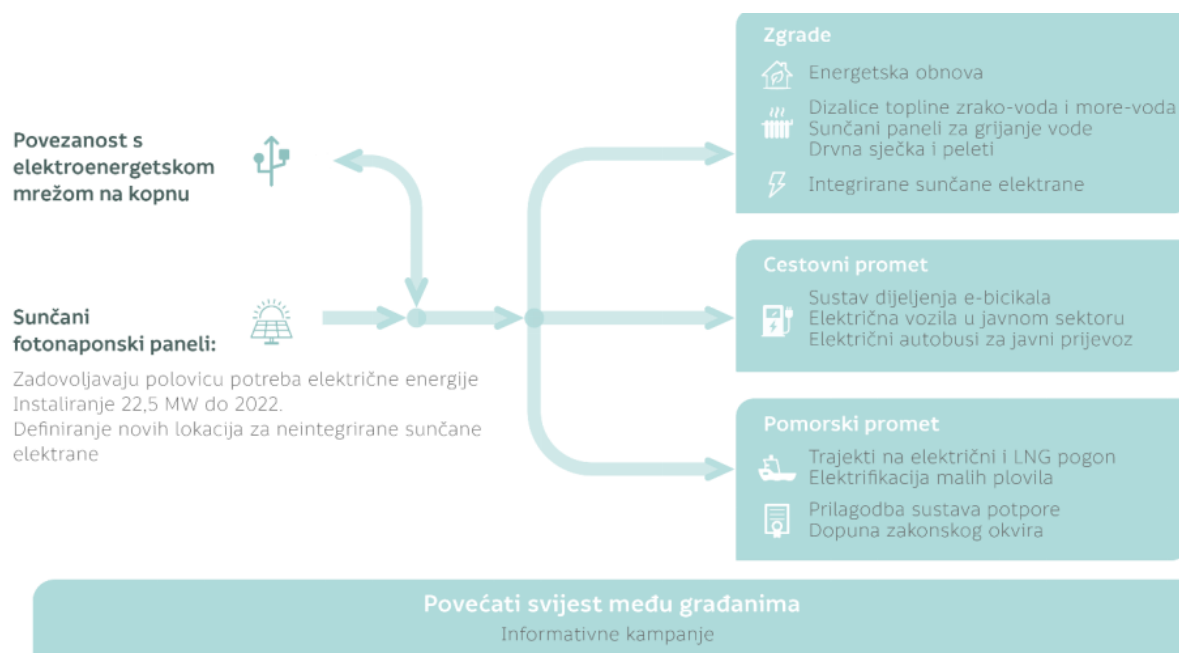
Povezanost s elektroenergetskom mrežom na kopnu

Sunčani fotonaponski paneli:

Zadovoljavaju polovicu potreba električne energije
Instaliranje 22,5 MW do 2022.
Definiranje novih lokacija za neintegrirane sunčane elektrane

Zgrade

Energetska obnova

Dizalice topline zrako-voda i more-voda
Sunčani paneli za grijanje vode
Drvna sječka i peleti

Integrirane sunčane elektrane

Cestovni promet

Sustav dijeljenja e-bicikala
Električna vozila u javnom sektoru
Električni autobusi za javni prijevoz

Pomorski promet

Trajekti na električni i LNG pogon
Elektrifikacija malih plovila

Prilagodba sustava potpore
Dopuna zakonskog okvira

Povećati svijest među građanima
Informativne kampanje